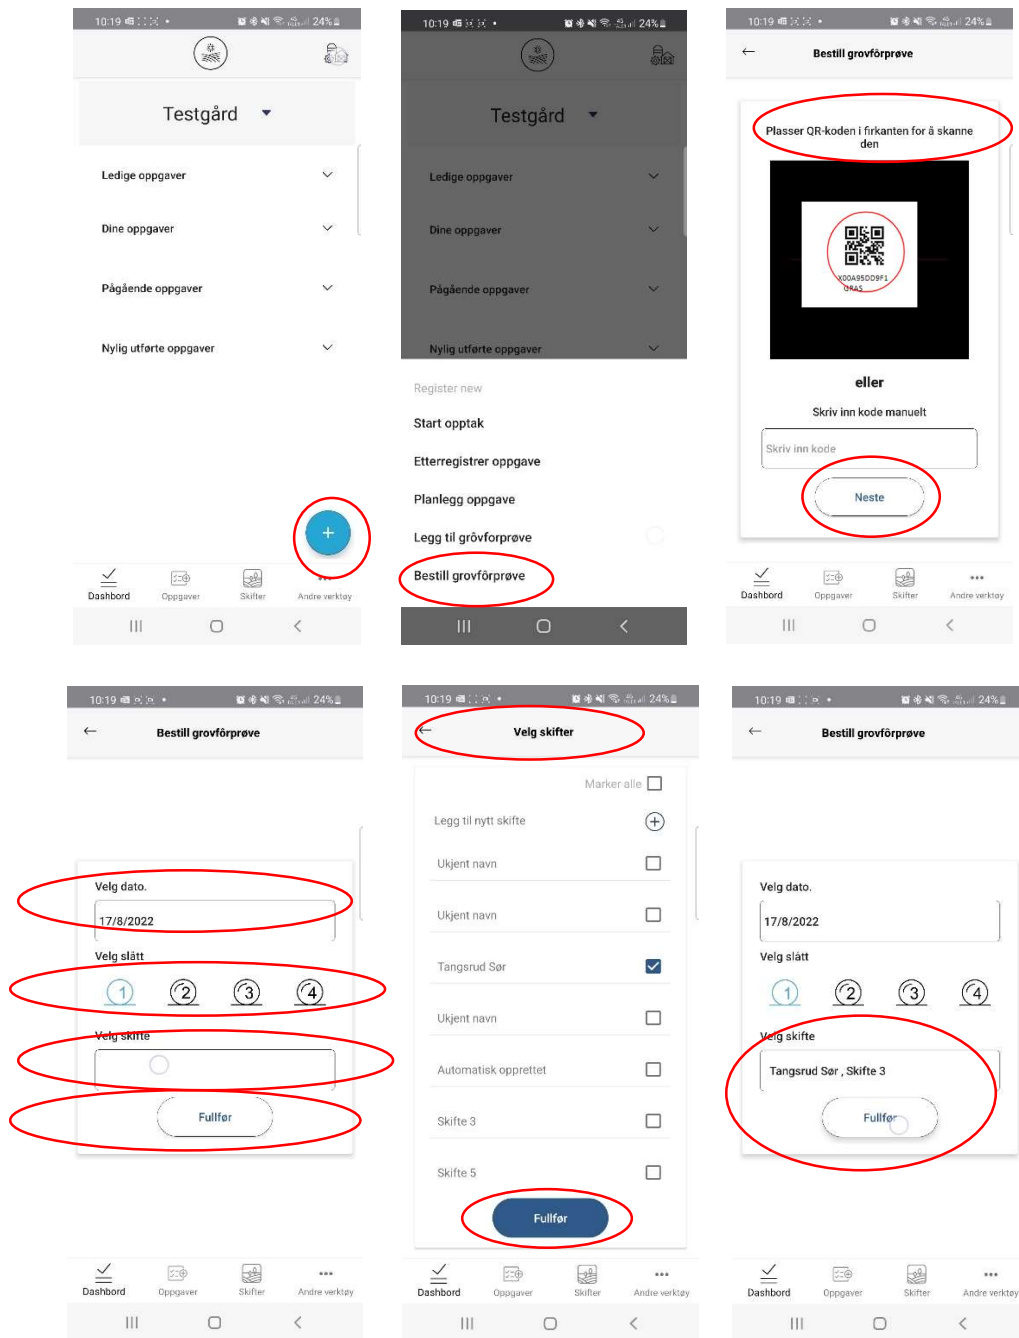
10:19 24%

Testgård

Ledige oppgaver

Dine oppgaver

Pågående oppgaver

Nylig utførte oppgaver

+

Dashbord Oppgaver Skifter Andre verktøy

10:19 24%

Testgård

Ledige oppgaver

Dine oppgaver

Pågående oppgaver

Nylig utførte oppgaver

Register new

Start opptak

Etterregistrer oppgave

Planlegg oppgave

Legg til grôvforprøve

Bestill grovfôrprøve

10:19 24%

← Bestill grovfôrprøve

Plasser QR-koden i firkanten for å skanne den

X00A95DD9F1 GRAS

eller

Skriv inn kode manuelt

Skriv inn kode

Neste

Dashbord Oppgaver Skifter Andre verktøy

10:19 24%

← Bestill grovfôrprøve

Velg dato.

17/8/2022

Velg slått

1 2 3 4

Velg skifte

Fullfør

Dashbord Oppgaver Skifter Andre verktøy

10:19 24%

← Velg skifter

Marker alle

Legg til nytt skifte

Ukjent navn

Ukjent navn

Tangsrud Sør

Ukjent navn

Automatisk opprettet

Skifte 3

Skifte 5

Fullfør

Dashbord Oppgaver Skifter Andre verktøy

10:19 24%

← Bestill grovfôrprøve

Velg dato.

17/8/2022

Velg slått

1 2 3 4

Velg skifte

Tangsrud Sør , Skifte 3

Fullfør

Dashbord Oppgaver Skifter Andre verktøy